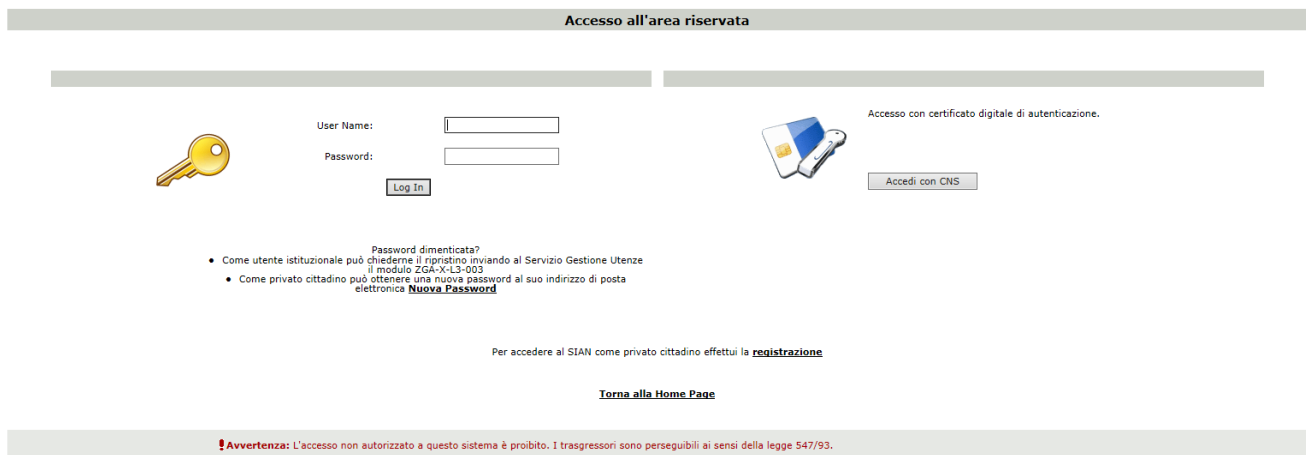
Accesso all'area riservata

User Name:

Password:

Log In

Accesso con certificato digitale di autenticazione.

Accedi con CNS

Password dimenticata?

- Come utente istituzionale può chiederne il ripristino inviando al Servizio Gestione Utenze il modulo ZGA-X-L3-003
- Come privato cittadino può ottenere una nuova password al suo indirizzo di posta elettronica **Nuova Password**

Per accedere al SIAN come privato cittadino effettui la **registrazione**

**Torna alla Home Page**

**Avvertenza:** L'accesso non autorizzato a questo sistema è proibito. I trasgressori sono perseguibili ai sensi della legge 547/93.